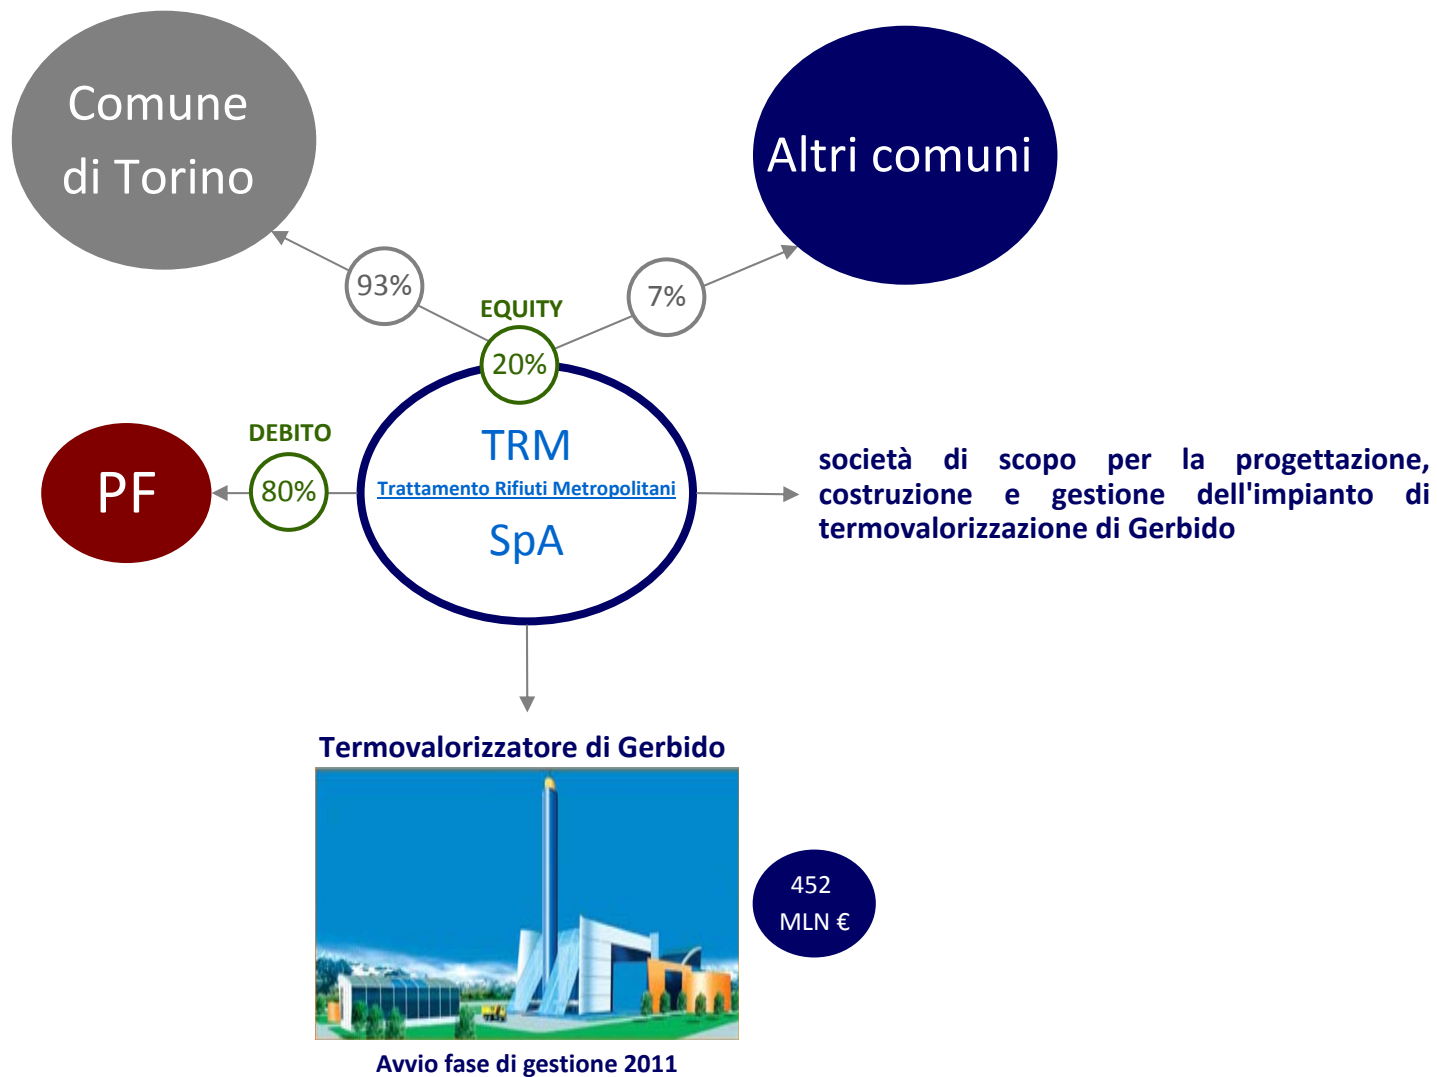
Comune di Torino

Altri comuni

93%

7%

EQUITY

20%

DEBITO

PF

80%

TRM

Trattamento Rifiuti Metropolitani

SpA

società di scopo per la progettazione, costruzione e gestione dell'impianto di termovalorizzazione di Gerbido

Termovalorizzatore di Gerbido

452 MLN €

Avvio fase di gestione 2011